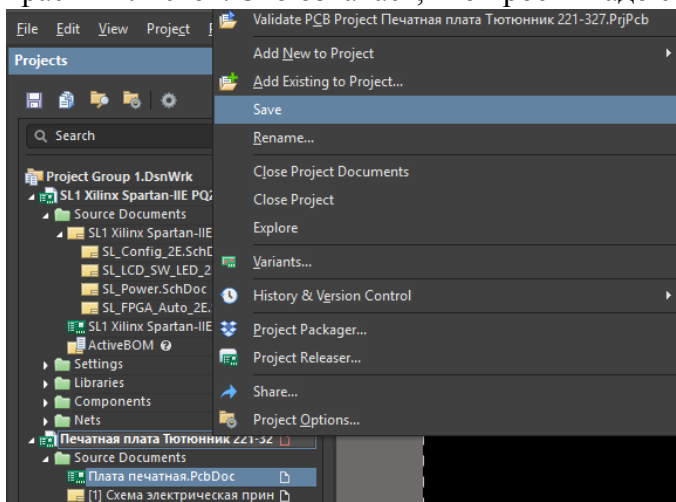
File Edit View Project

Projects

Search

Project Group 1.DsnWrk
SL1 Xilinx Spartan-IIE PQ2
Source Documents
SL1 Xilinx Spartan-IIE
SL_Config_2E.SchD
SL_LCD_SW_LED_2
SL_Power.SchDoc
SL_FPGA_Auto_2E.
SL1 Xilinx Spartan-IIE
ActiveBOM
Settings
Libraries
Components
Nets
Печатная плата Тютюнник 221-32
Source Documents
Плата печатная.PcbDoc
[1] Схема электрическая прин

Validate PCB Project Печатная плата Тютюнник 221-327.PrjPcb
Add New to Project
Add Existing to Project...
Save
Rename...
Close Project Documents
Close Project
Explore
Variants...
History & Version Control
Project Packager...
Project Releaser...
Share...
Project Options...